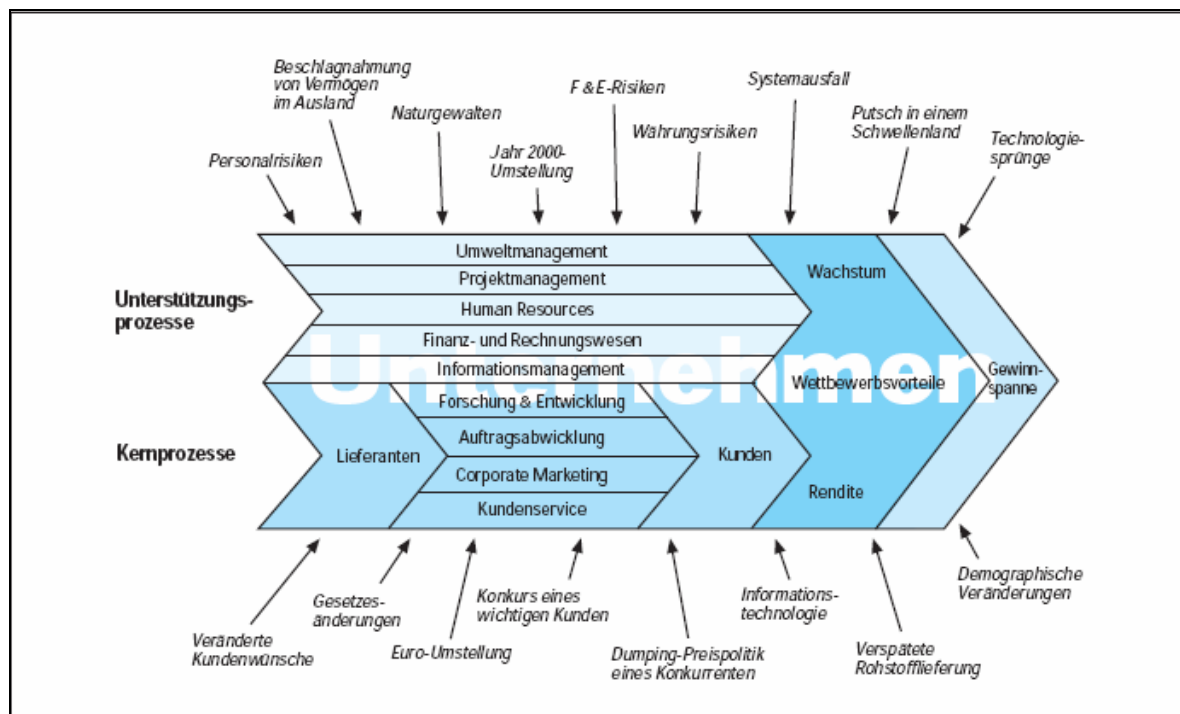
Beschlagnahmung von Vermögen im Ausland

F & E-Risiken

Systemausfall

Naturgewalten

Putsch in einem Schwellenland

Währungsrisiken

Technologiesprünge

Personalrisiken

Jahr 2000-Umstellung

Umweltmanagement

Projektmanagement

Wachstum

Unterstützungsprozesse

Human Resources

Finanz- und Rechnungswesen

Unternehmen

Informationsmanagement

Wettbewerbsvorteile

Gewinnspanne

Forschung & Entwicklung

Auftragsabwicklung

Kernprozesse

Lieferanten

Kunden

Corporate Marketing

Rendite

Kundenservice

Gesetzesänderungen

Konkurs eines wichtigen Kunden

Informationstechnologie

Demographische Veränderungen

Veränderte Kundenwünsche

Euro-Umstellung

Dumping-Preispolitik eines Konkurrenten

Verspätete Rohstofflieferung